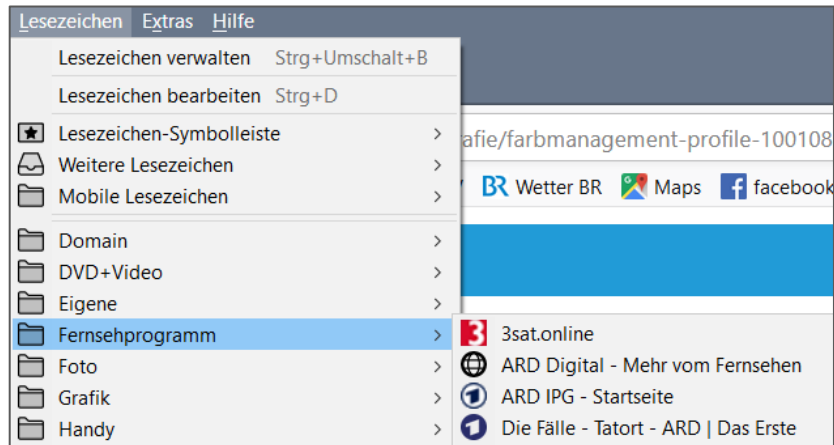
Lesezeichen Extras Hilfe

Lesezeichen verwalten Strg+Umschalt+B

Lesezeichen bearbeiten Strg+D

Lesezeichen-Symbolleiste >
Weitere Lesezeichen >
Mobile Lesezeichen >

Domain >
DVD+Video >
Eigene >
Fernsehprogramm >
Foto >
Grafik >
Handy >

afie/farbmanagement-profile-100108

BR Wetter BR Maps facebook

3sat.online
ARD Digital - Mehr vom Fernsehen
ARD IPG - Startseite
Die Fälle - Tatort - ARD | Das Erste